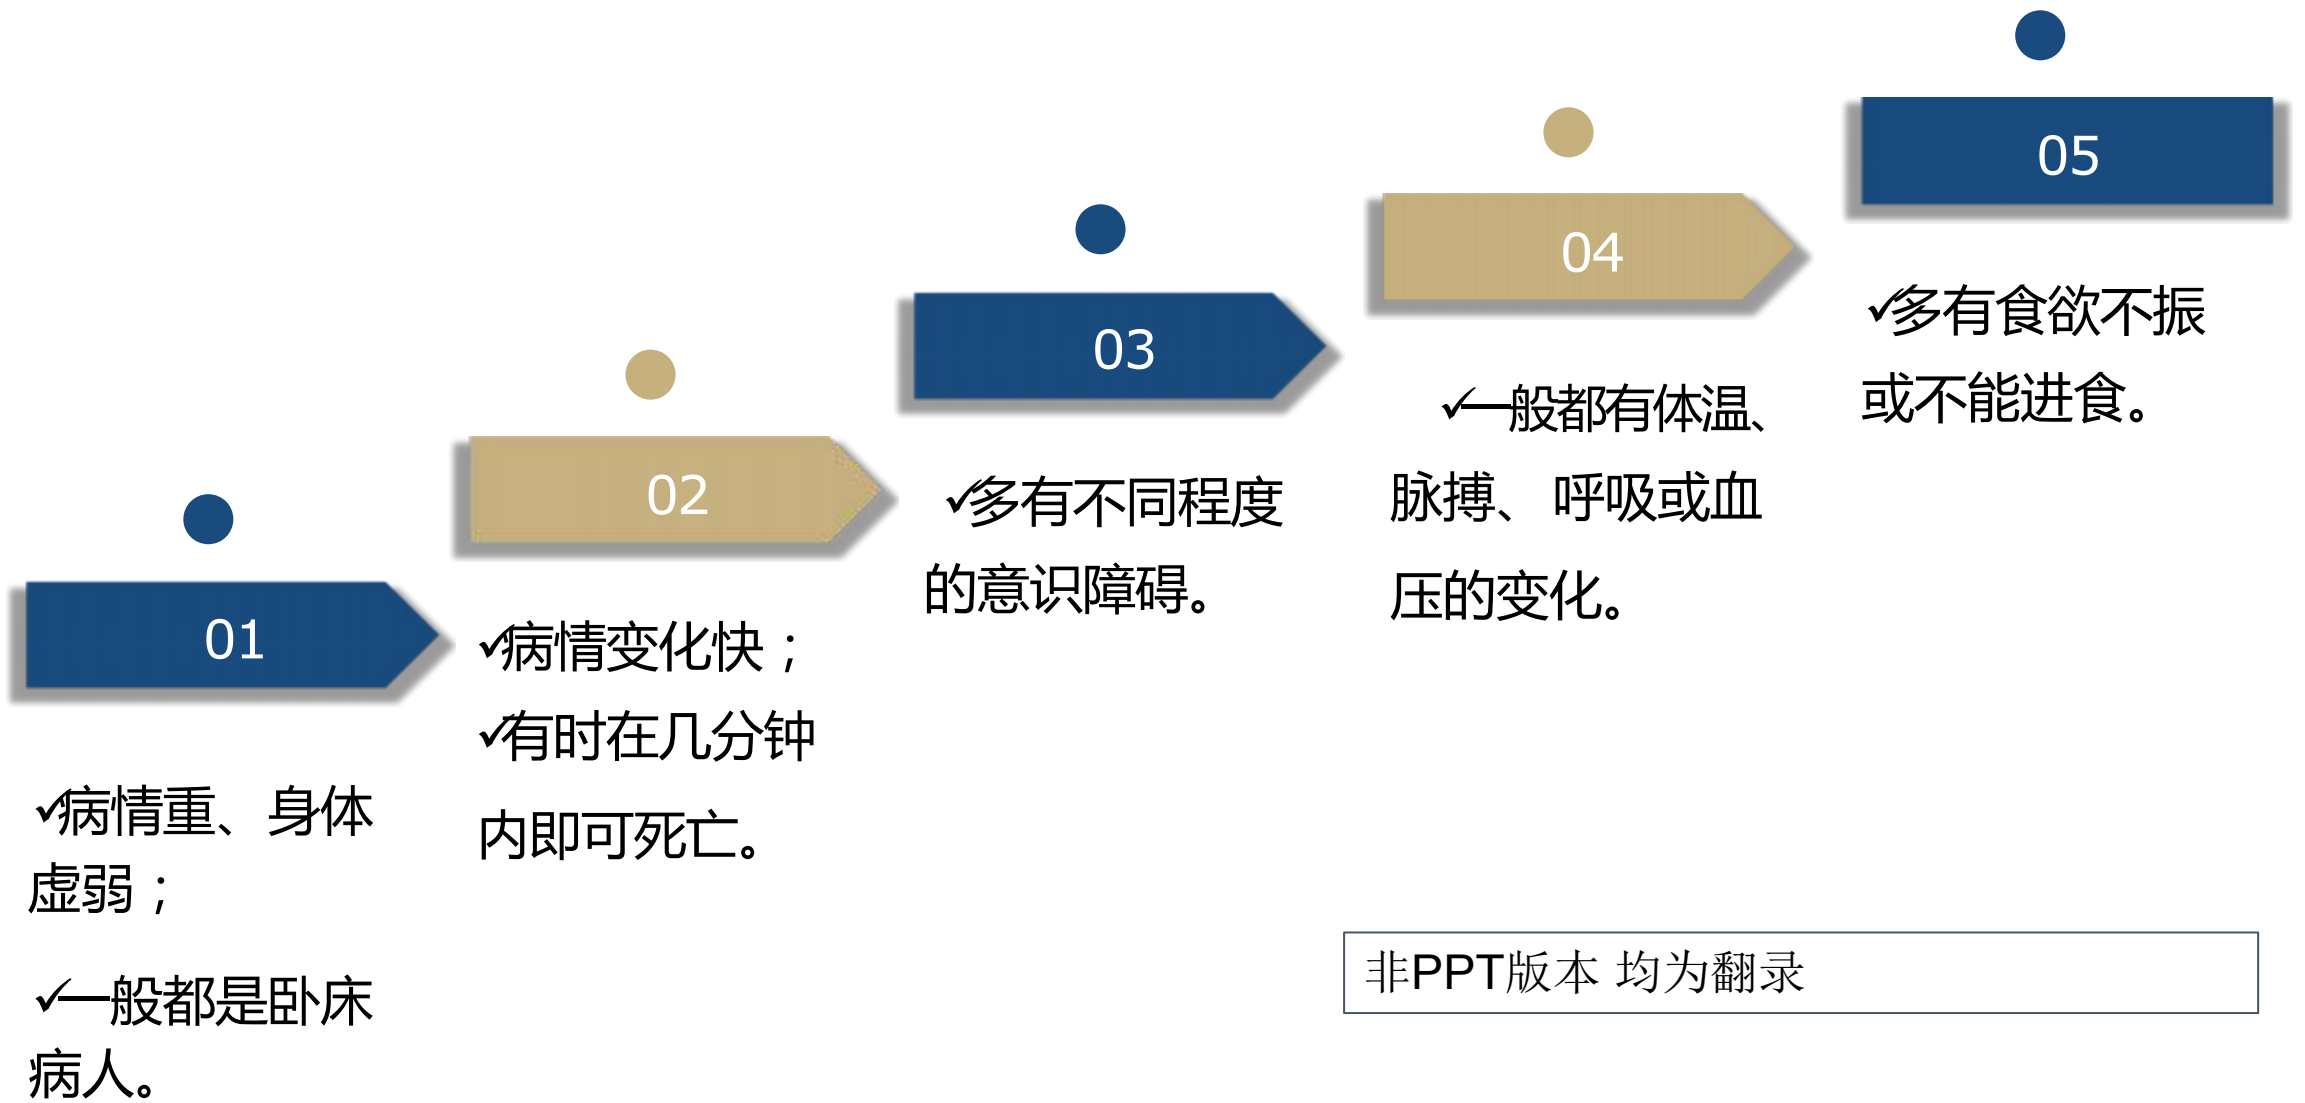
01

✓病情重、身体虚弱；

✓一般都是卧床病人。

02

✓病情变化快；

✓有时在几分钟内即可死亡。

03

✓多有不同程度的意识障碍。

04

✓一般都有体温、脉搏、呼吸或血压的变化。

05

✓多有食欲不振或不能进食。

非PPT版本 均为翻录